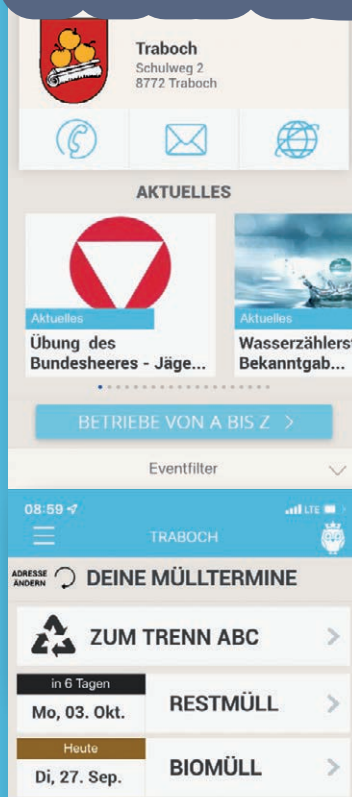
Traboch
Schulweg 2
8772 Traboch

AKTUELLES

Aktuelles
Übung des Bundesheeres - Jäge...

Aktuelles
Wasserzählerst Bekanntgab...

BETRIEBE VON A BIS Z >

Eventfilter

08:59

TRABOCH

ADRESSE ÄNDERN DEINE MÜLLTERMINE

ZUM TRENN ABC >

in 6 Tagen
Mo, 03. Okt.
RESTMÜLL >

Heute
Di, 27. Sep.
BIOMÜLL >